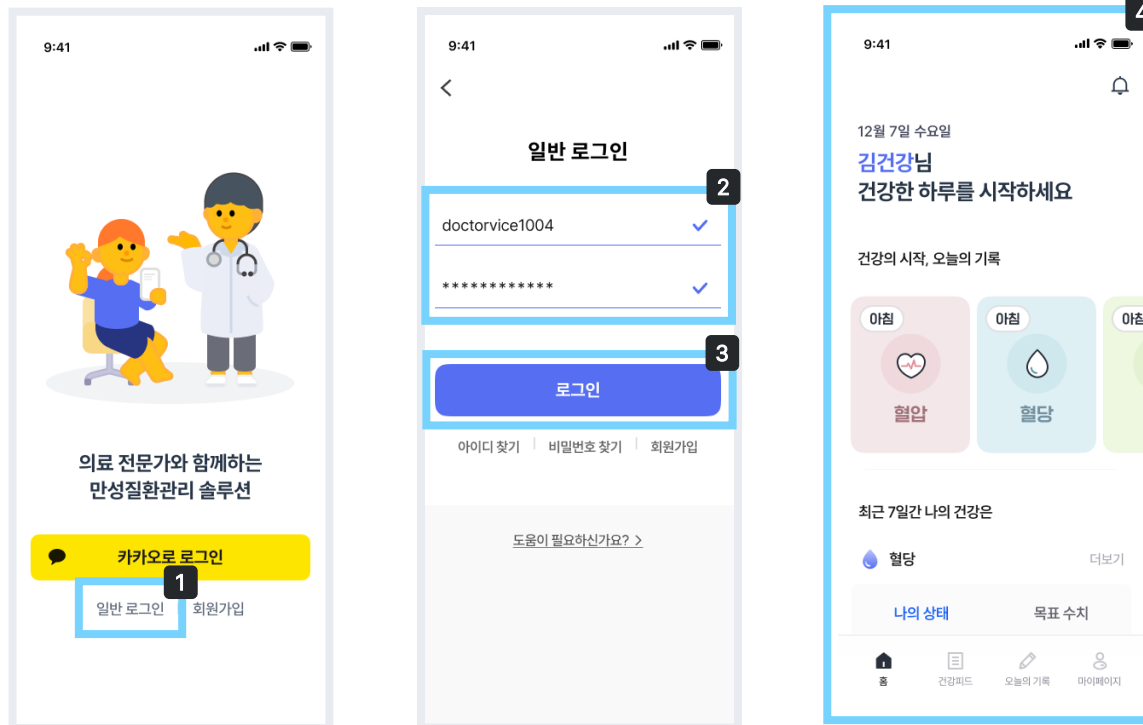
9:41

의료 전문가와 함께하는 만성질환관리 솔루션

카카오로 로그인

1

일반 로그인 | 회원가입

9:41

<

일반 로그인

2

doctorvice1004

************

3

로그인

아이디 찾기 | 비밀번호 찾기 | 회원가입

도움이 필요하신가요? >

9:41

4

12월 7일 수요일

김건강님
건강한 하루를 시작하세요

건강의 시작, 오늘의 기록

아침

혈압

아침

혈당

아침

최근 7일간 나의 건강은

혈당

더보기

나의 상태

목표 수치

홈

건강피드

오늘의 기록

마이페이지